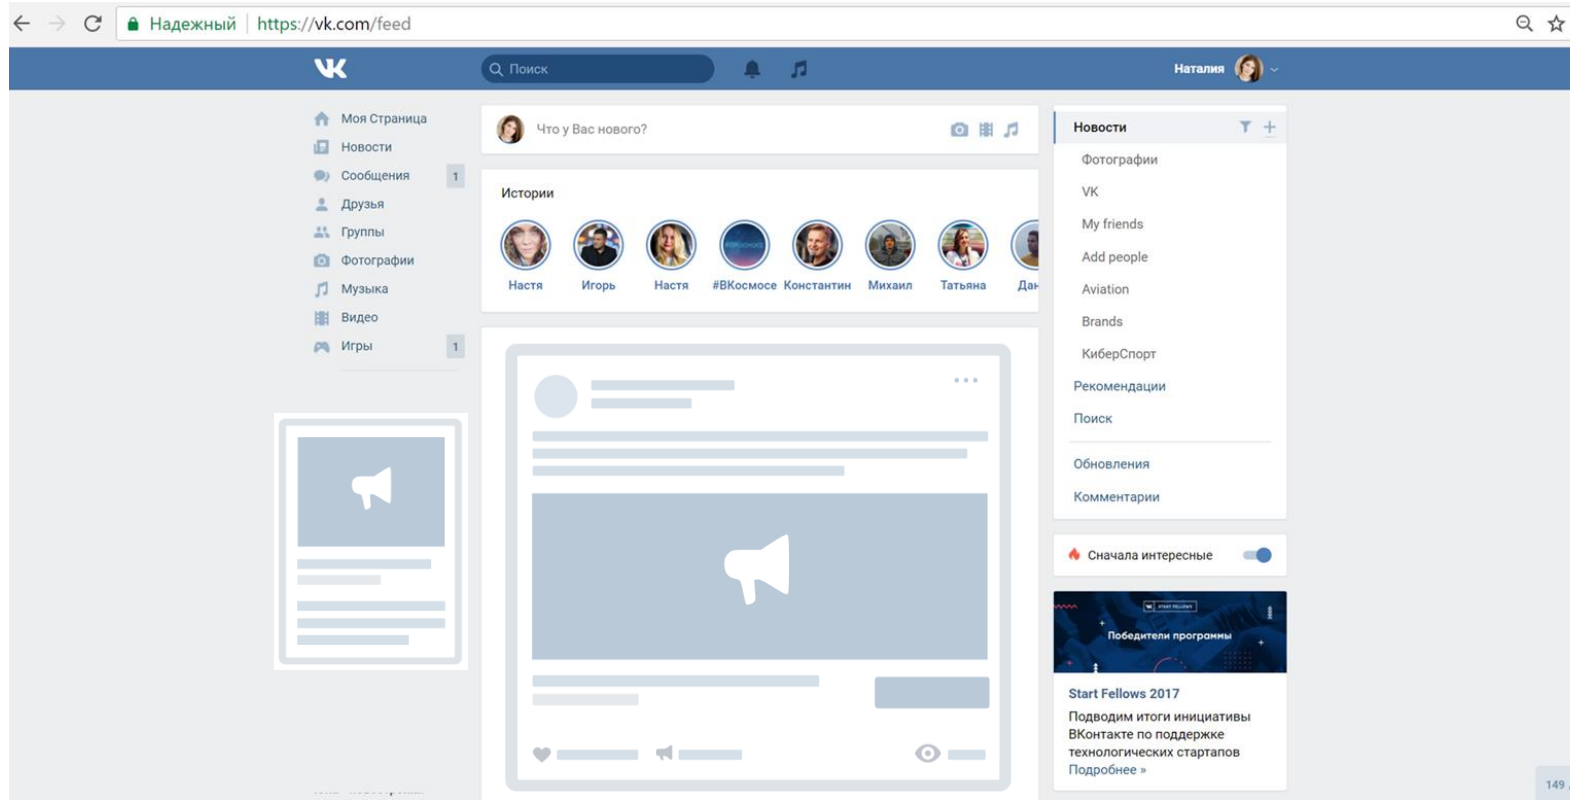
Надежный | https://vk.com/feed

Поиск

Наталия

Моя Страница
Новости
Сообщения 1
Друзья
Группы
Фотографии
Музыка
Видео
Игры 1

Что у Вас нового?

Истории

Настя Игорь Настя #ВКосмосе Константин Михаил Татьяна Дар

Новости
Фотографии
VK
My friends
Add people
Aviation
Brands
КиберСпорт
Рекомендации
Поиск
Обновления
Комментарии

Сначала интересные

Победители программы

Start Fellows 2017
Подводим итоги инициативы ВКонтакте по поддержке технологических стартапов
Подробнее »

149